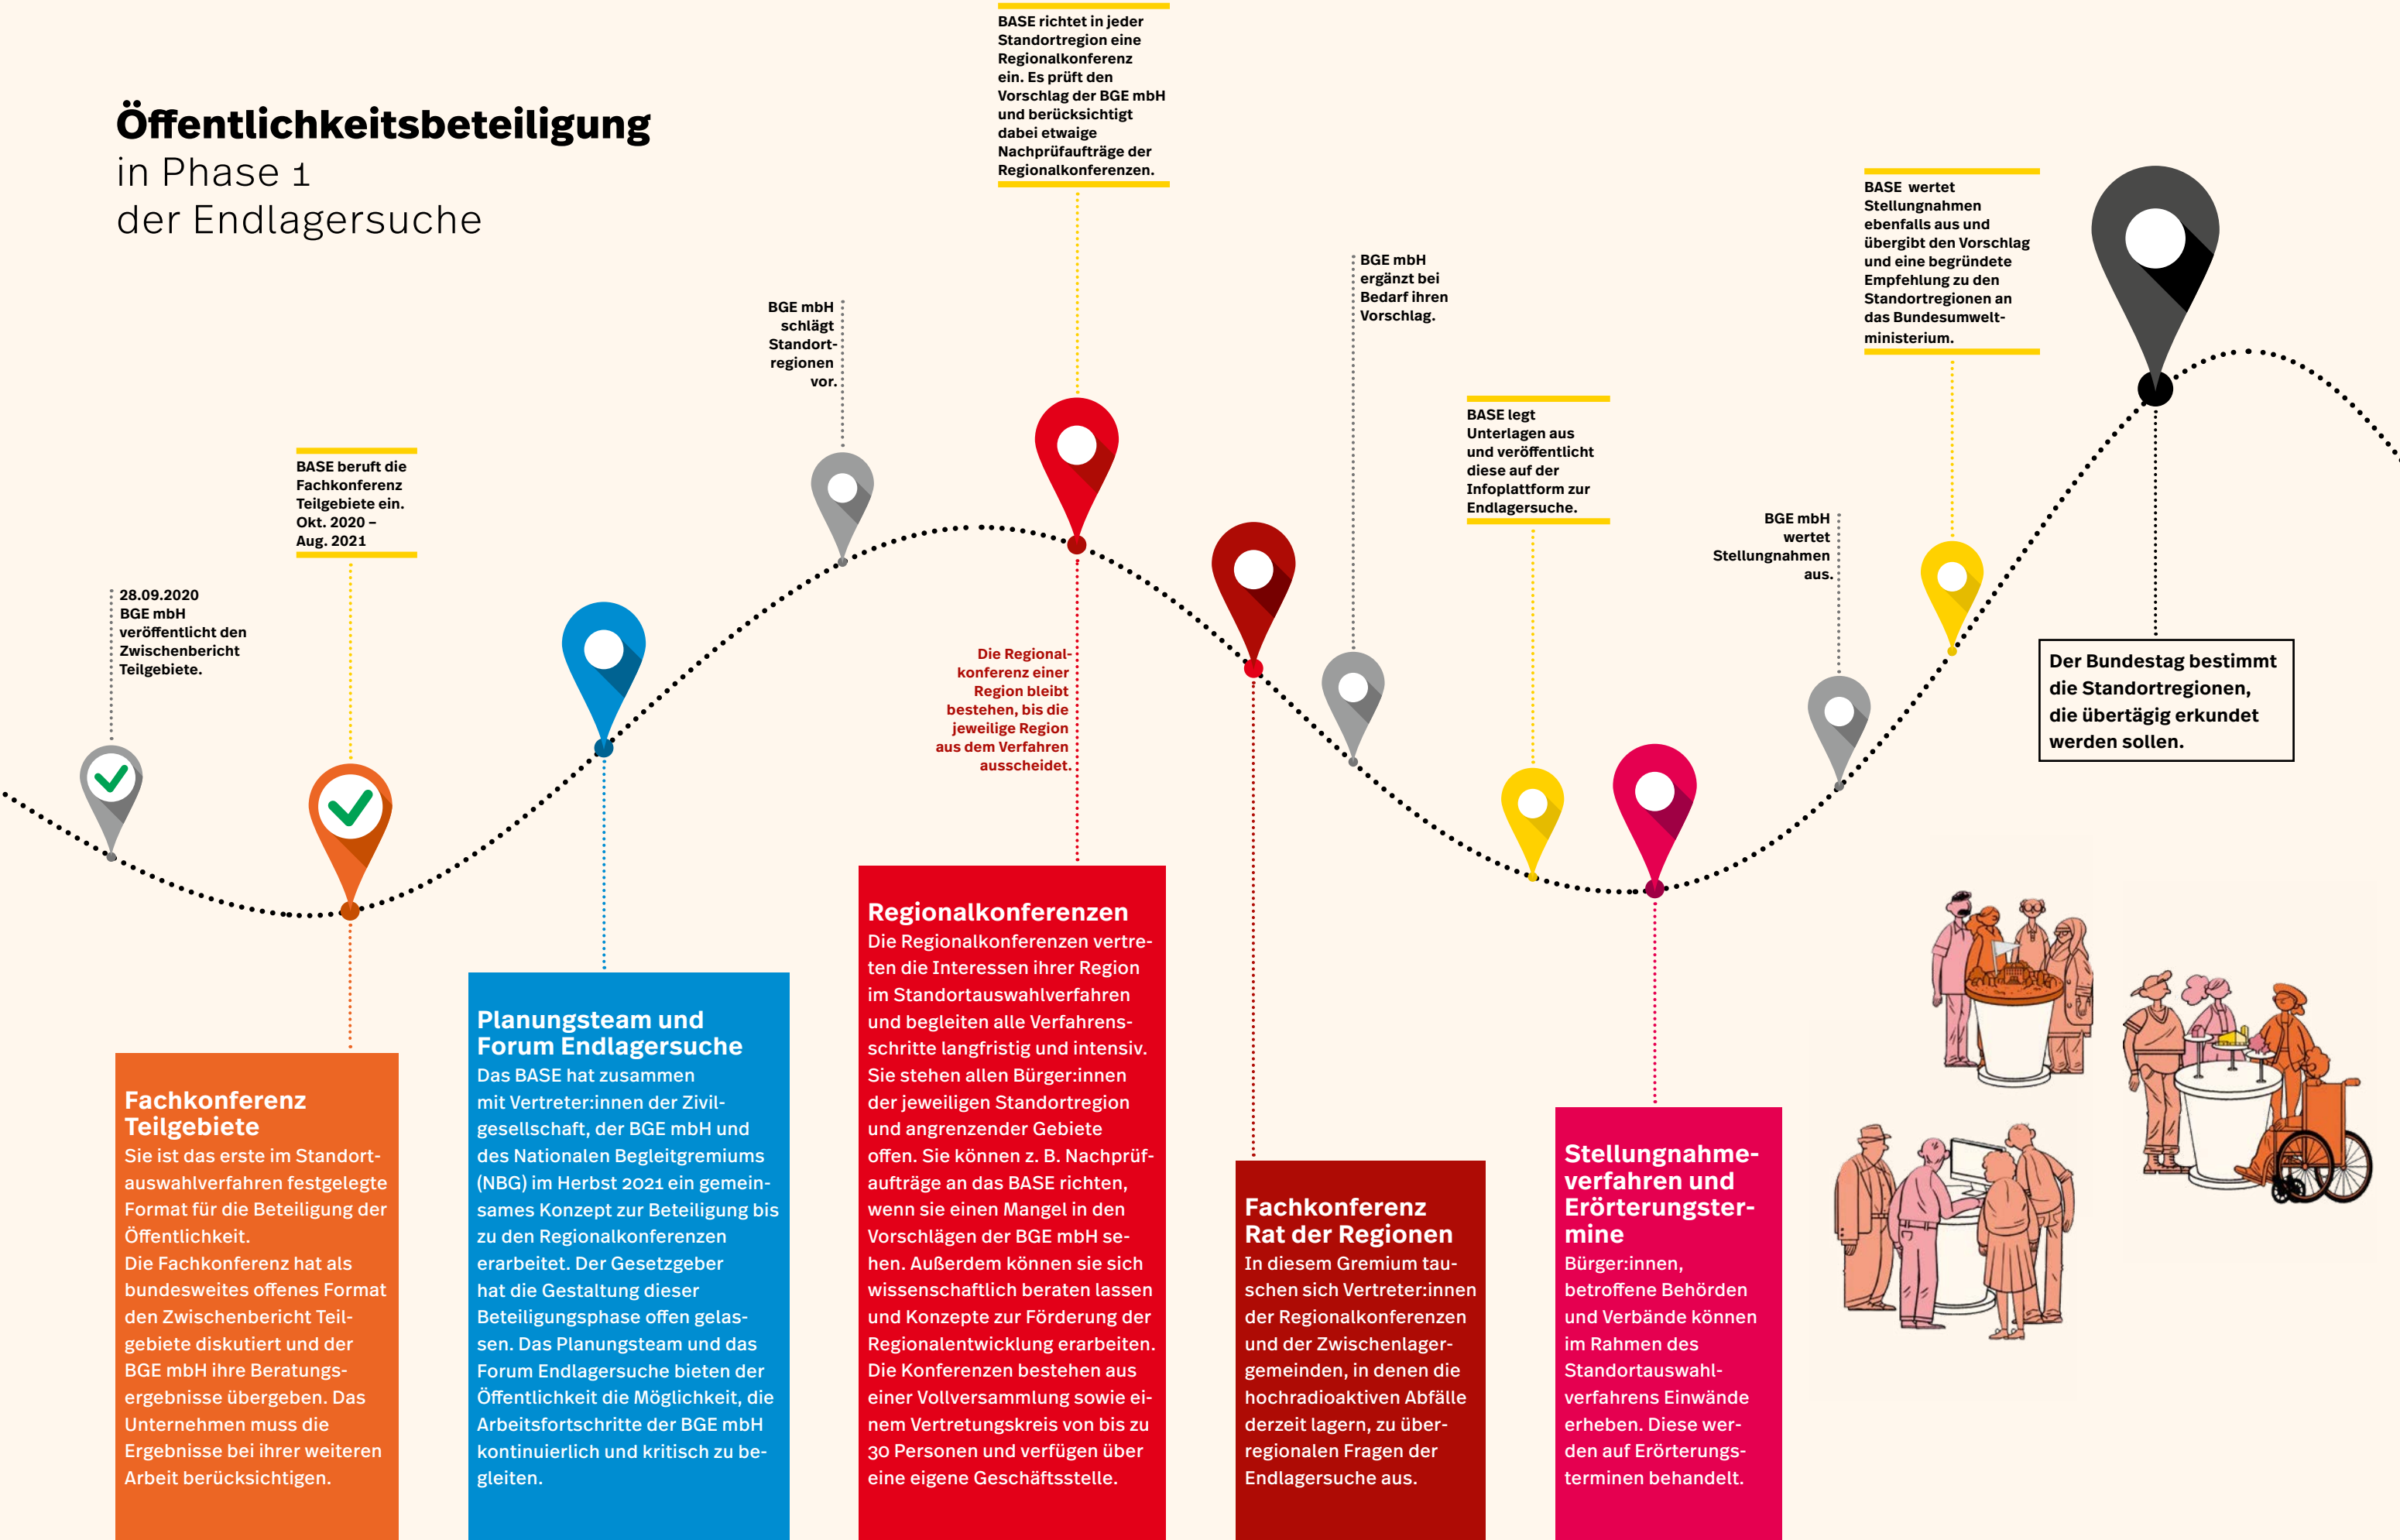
**Öffentlichkeitsbeteiligung**
in Phase 1
der Endlagersuche

28.09.2020
BGE mbH veröffentlicht den Zwischenbericht Teilgebiete.

BASE beruft die Fachkonferenz Teilgebiete ein. Okt. 2020 – Aug. 2021

BGE mbH schlägt Standortregionen vor.

BASE richtet in jeder Standortregion eine Regionalkonferenz ein. Es prüft den Vorschlag der BGE mbH und berücksichtigt dabei etwaige Nachprüfaufträge der Regionalkonferenzen.

Die Regionalkonferenz einer Region bleibt bestehen, bis die jeweilige Region aus dem Verfahren ausscheidet.

BGE mbH ergänzt bei Bedarf ihren Vorschlag.

BASE legt Unterlagen aus und veröffentlicht diese auf der Infoplattform zur Endlagersuche.

BGE mbH wertet Stellungnahmen aus.

BASE wertet Stellungnahmen ebenfalls aus und übergibt den Vorschlag und eine begründete Empfehlung zu den Standortregionen an das Bundesumweltministerium.

Der Bundestag bestimmt die Standortregionen, die übertägig erkundet werden sollen.

**Fachkonferenz Teilgebiete**
Sie ist das erste im Standortauswahlverfahren festgelegte Format für die Beteiligung der Öffentlichkeit.
Die Fachkonferenz hat als bundesweites offenes Format den Zwischenbericht Teilgebiete diskutiert und der BGE mbH ihre Beratungsergebnisse übergeben. Das Unternehmen muss die Ergebnisse bei ihrer weiteren Arbeit berücksichtigen.

**Planungsteam und Forum Endlagersuche**
Das BASE hat zusammen mit Vertreter:innen der Zivilgesellschaft, der BGE mbH und des Nationalen Begleitgremiums (NBG) im Herbst 2021 ein gemeinsames Konzept zur Beteiligung bis zu den Regionalkonferenzen erarbeitet. Der Gesetzgeber hat die Gestaltung dieser Beteiligungsphase offen gelassen. Das Planungsteam und das Forum Endlagersuche bieten der Öffentlichkeit die Möglichkeit, die Arbeitsfortschritte der BGE mbH kontinuierlich und kritisch zu begleiten.

**Regionalkonferenzen**
Die Regionalkonferenzen vertreten die Interessen ihrer Region im Standortauswahlverfahren und begleiten alle Verfahrensschritte langfristig und intensiv. Sie stehen allen Bürger:innen der jeweiligen Standortregion und angrenzender Gebiete offen. Sie können z. B. Nachprüfaufträge an das BASE richten, wenn sie einen Mangel in den Vorschlägen der BGE mbH sehen. Außerdem können sie sich wissenschaftlich beraten lassen und Konzepte zur Förderung der Regionalentwicklung erarbeiten. Die Konferenzen bestehen aus einer Vollversammlung sowie einem Vertretungskreis von bis zu 30 Personen und verfügen über eine eigene Geschäftsstelle.

**Fachkonferenz Rat der Regionen**
In diesem Gremium tauschen sich Vertreter:innen der Regionalkonferenzen und der Zwischenlagergemeinden, in denen die hochradioaktiven Abfälle derzeit lagern, zu überregionalen Fragen der Endlagersuche aus.

**Stellungnahmeverfahren und Erörterungstermine**
Bürger:innen, betroffene Behörden und Verbände können im Rahmen des Standortauswahlverfahrens Einwände erheben. Diese werden auf Erörterungsterminen behandelt.